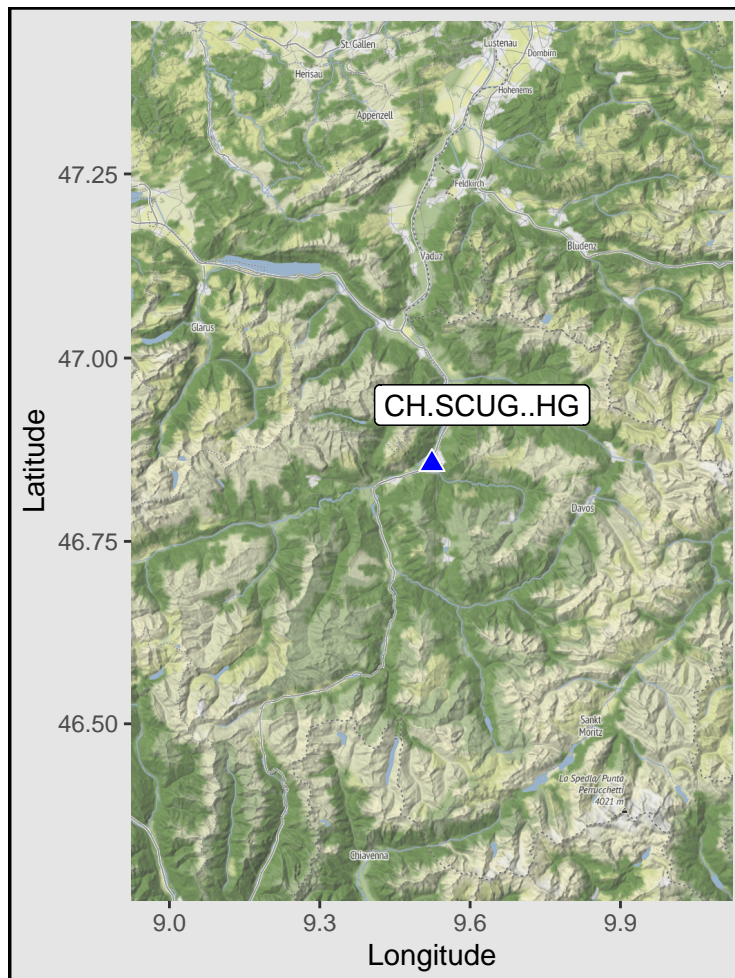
St. Gallen
Lustenau
Dornbirn
Herisau
Hohenems
Appenzell
47.25
Feldkirch
Vaduz
Bludenz
Glarus
47.00
CH.SCUG..HG
Latitude
Davos
46.75
46.50
Sankt Moritz
La Spedla/Punta Perrucchetti 4021 m
Chiavenna
9.0
9.3
9.6
9.9
Longitude